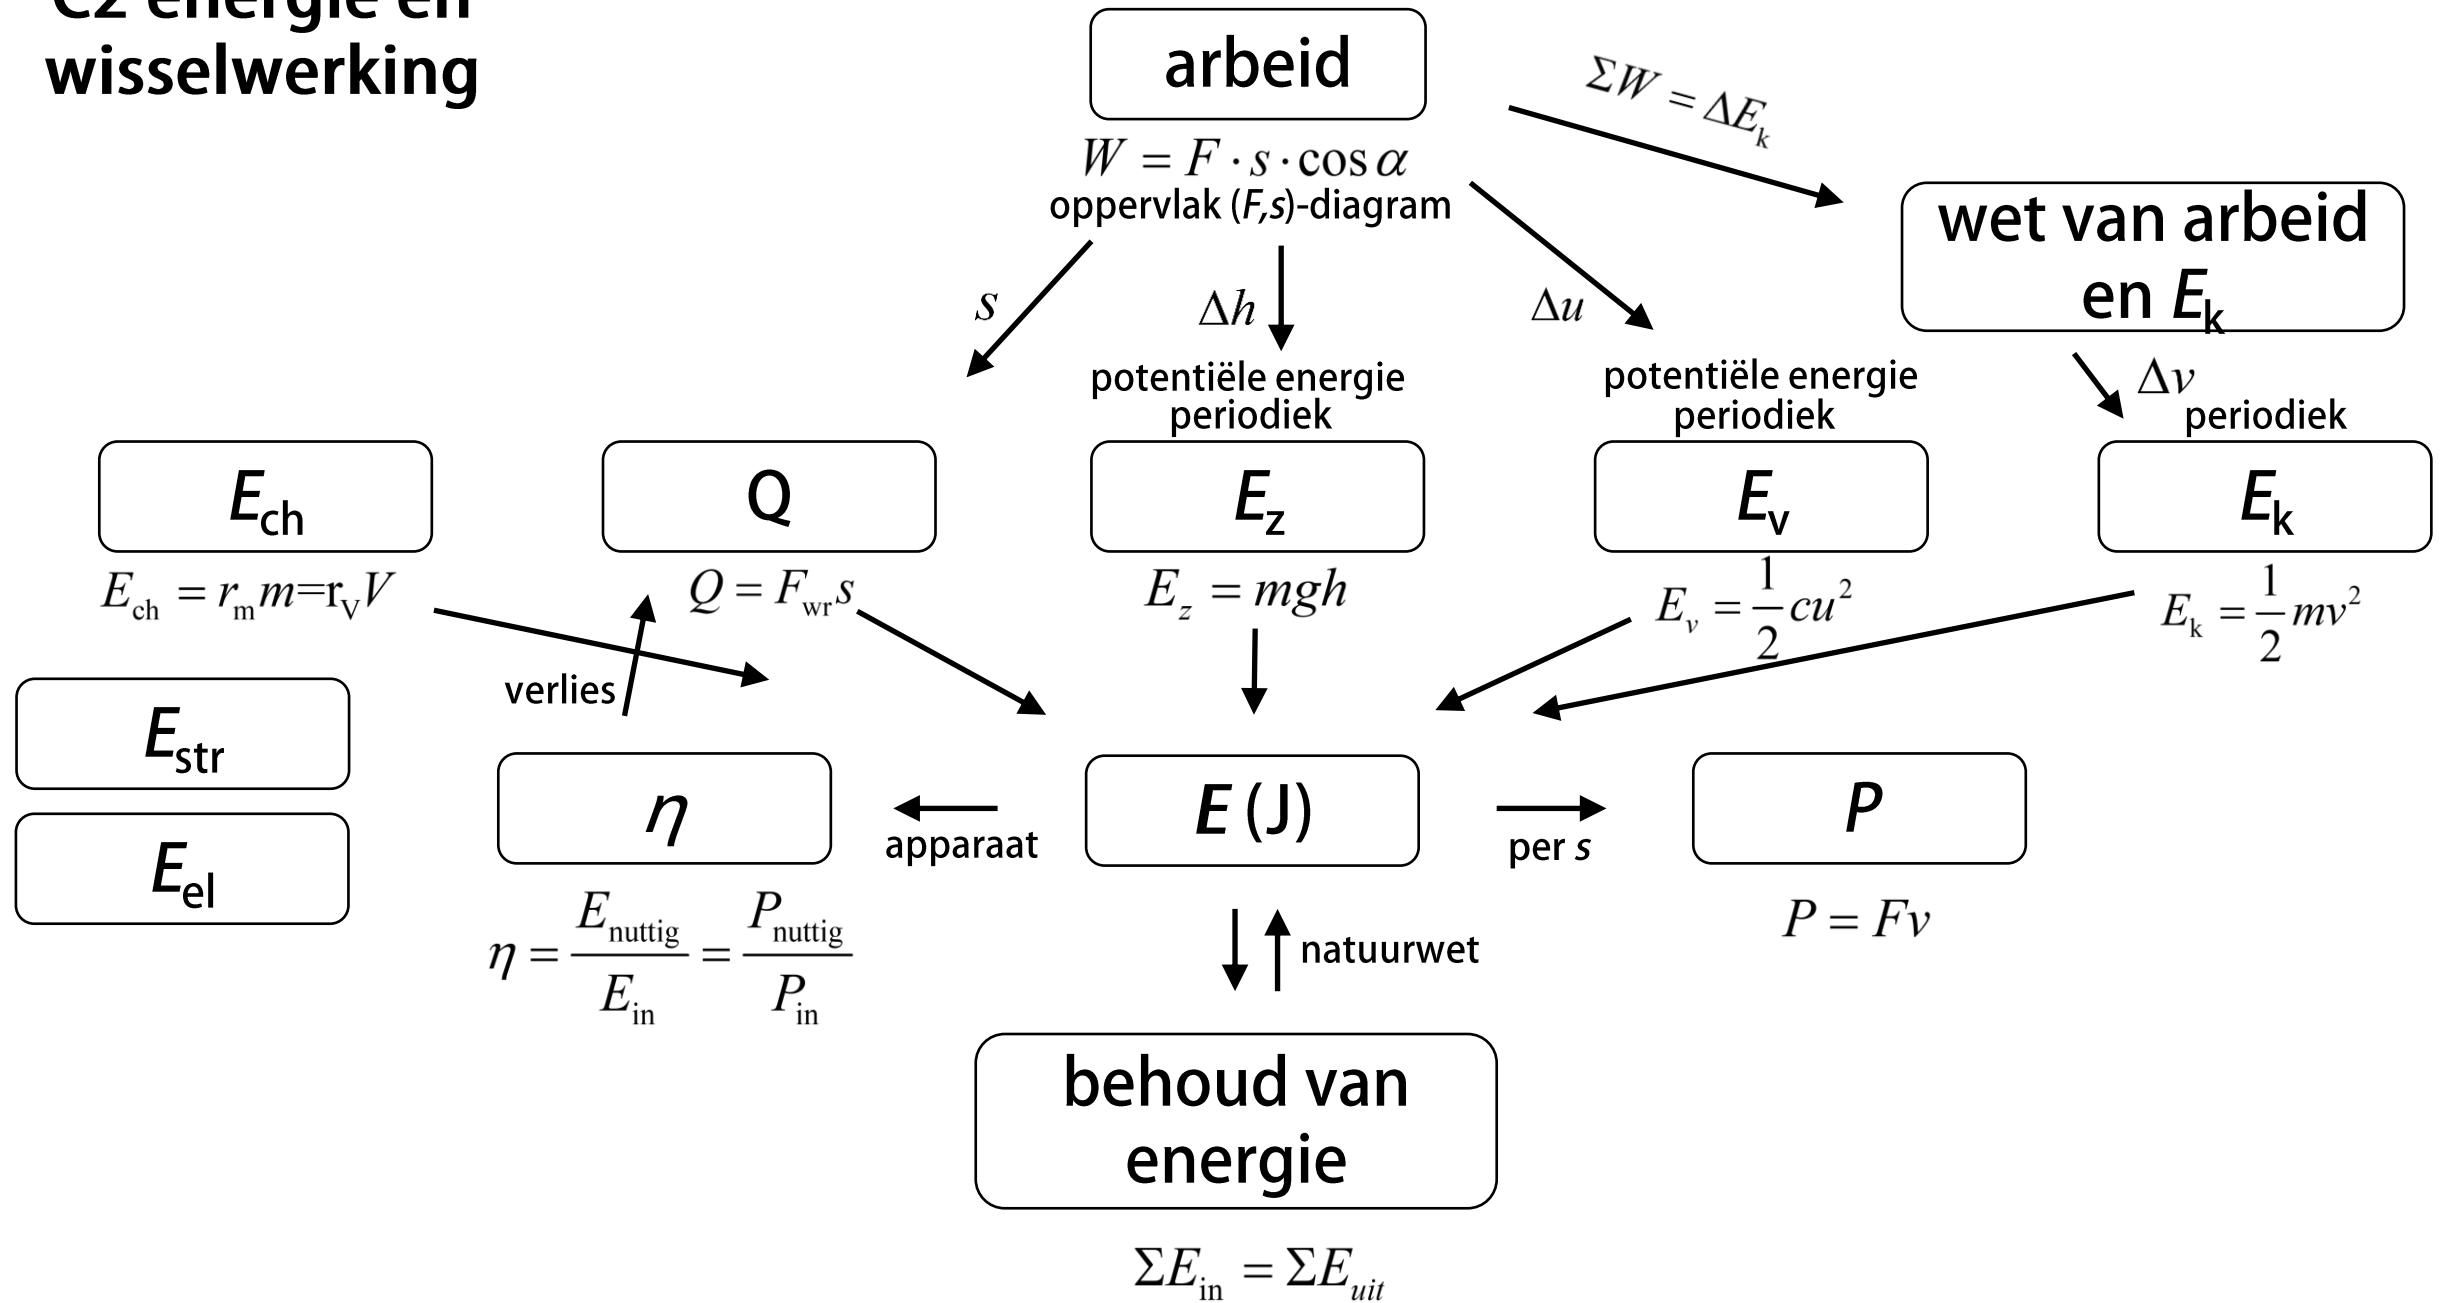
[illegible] energie en wisselwerking

arbeid

$W = F \cdot s \cdot \cos\alpha$
oppervlak (F,s)-diagram

$\Sigma W = \Delta E_k$

wet van arbeid en $E_k$

$s$

$\Delta h$

$\Delta u$

$\Delta v$

potentiële energie periodiek

potentiële energie periodiek

periodiek

$E_{ch}$

Q

$E_z$

$E_v$

$E_k$

$E_{ch} = r_m m = r_V V$

$Q = F_{wr} s$

$E_z = mgh$

$E_v = \frac{1}{2}cu^2$

$E_k = \frac{1}{2}mv^2$

verlies

$E_{str}$

$E_{el}$

$\eta$

apparaat

E (J)

per s

P

$\eta = \frac{E_{nuttig}}{E_{in}} = \frac{P_{nuttig}}{P_{in}}$

natuurwet

$P = Fv$

behoud van energie

$\Sigma E_{in} = \Sigma E_{uit}$